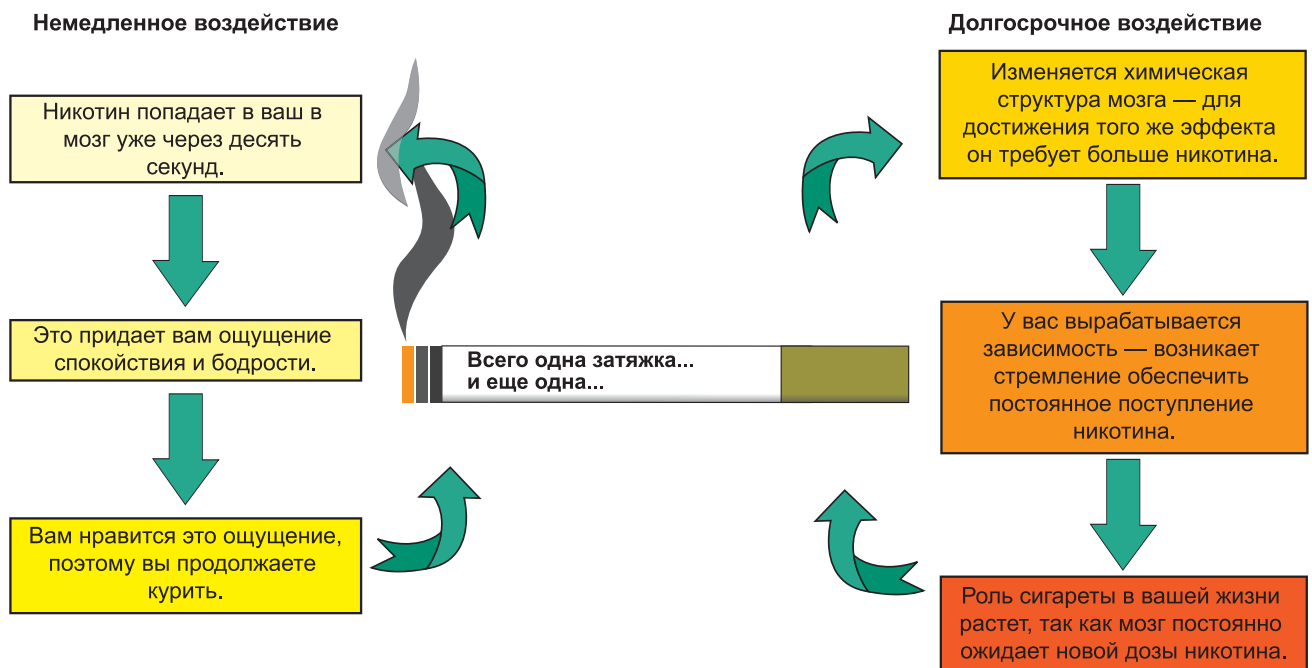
Немедленное воздействие

Никотин попадает в ваш в мозг уже через десять секунд.

Это придает вам ощущение спокойствия и бодрости.

Вам нравится это ощущение, поэтому вы продолжаете курить.

Всего одна затяжка... и еще одна...

Долгосрочное воздействие

Изменяется химическая структура мозга — для достижения того же эффекта он требует больше никотина.

У вас вырабатывается зависимость — возникает стремление обеспечить постоянное поступление никотина.

Роль сигареты в вашей жизни растет, так как мозг постоянно ожидает новой дозы никотина.